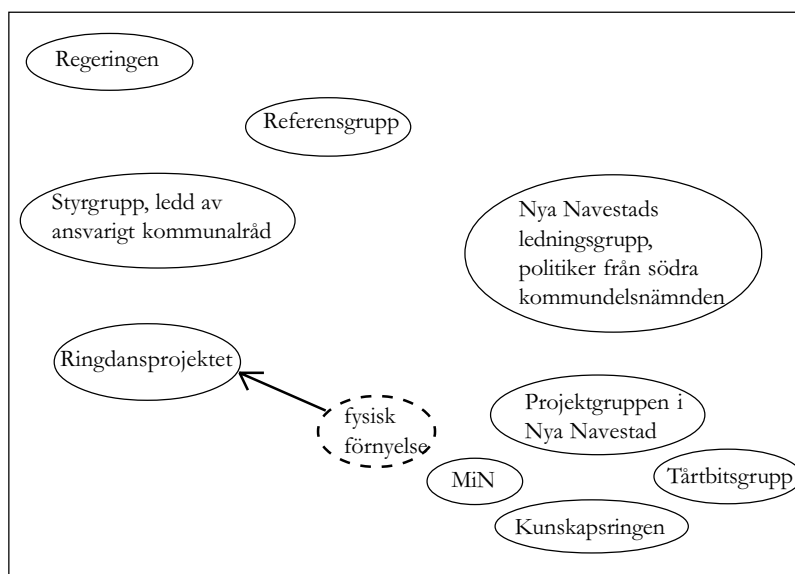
Regeringen

Referensgrupp

Styrgrupp, ledd av ansvarigt kommunalråd

Nya Navestads ledningsgrupp, politiker från södra kommundelsnämnden

Ringdansprojektet

fysisk förnyelse

Projektgruppen i Nya Navestad

MiN

Tårtbitsgrupp

Kunskapsringen